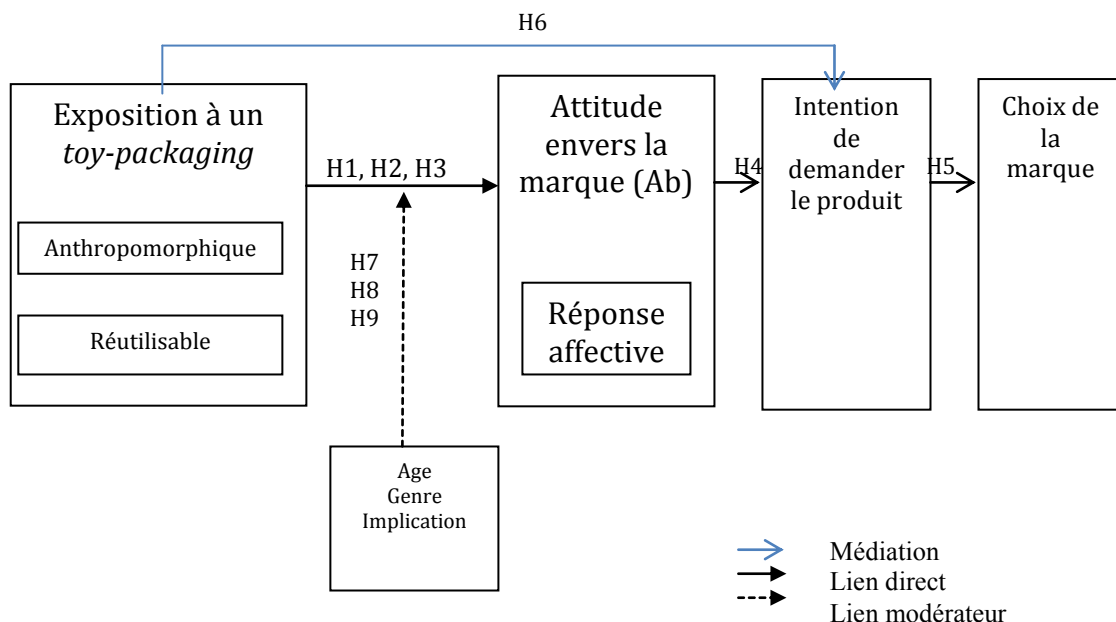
H6

Exposition à un *toy-packaging*

Anthropomorphique

Réutilisable

H1, H2, H3

H7
H8
H9

Age
Genre
Implication

Attitude envers la marque (Ab)

Réponse affective

H4

Intention de demander le produit

H5

Choix de la marque

Médiation
Lien direct
Lien modérateur